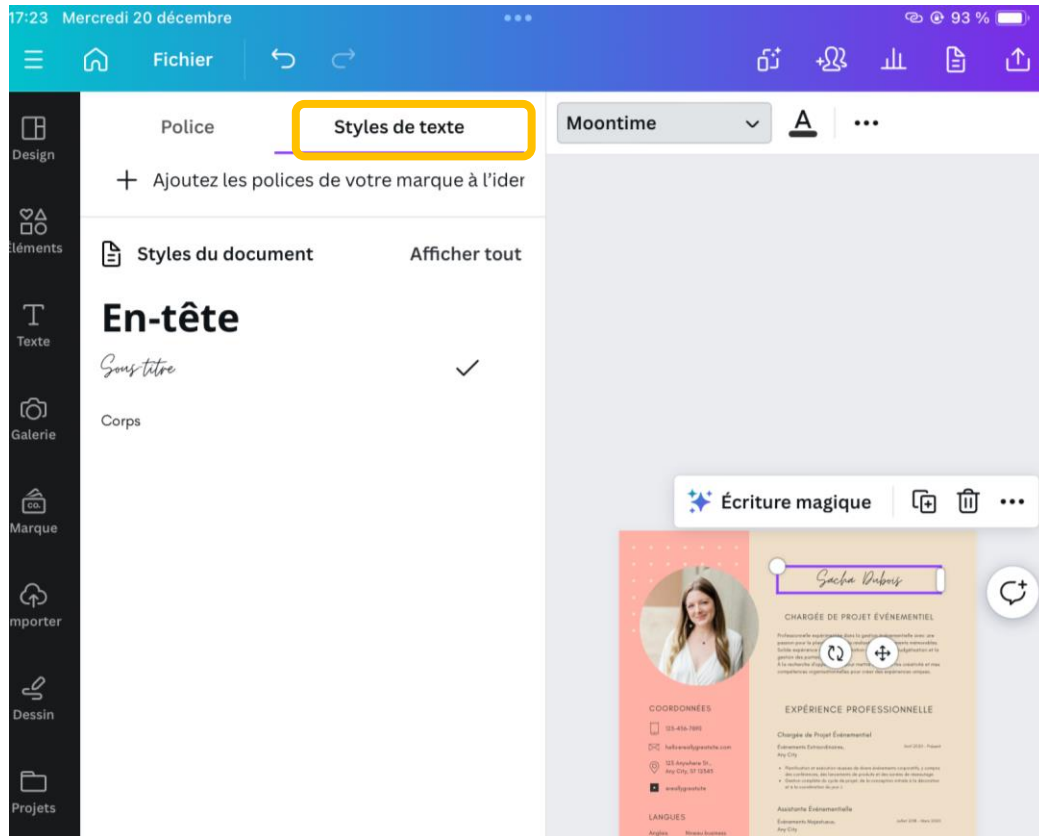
17:23 Mercredi 20 décembre

93 %

Fichier

Design

Éléments

Texte

Galerie

Marque

Importer

Dessin

Projets

Police

Styles de texte

+ Ajoutez les polices de votre marque à l'ider

Styles du document

Afficher tout

En-tête

Sous titre

Corps

Moontime

A

...

Écriture magique

Sacha Dubois

CHARGÉE DE PROJET ÉVÉNEMENTIEL

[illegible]

COORDONNÉES

123-456-7890

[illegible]

123 Anywhere St., Any City, ST 12345

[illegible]

EXPÉRIENCE PROFESSIONNELLE

Chargée de Projet Événementiel

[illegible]

Assistante Événementielle

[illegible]

LANGUES

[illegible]